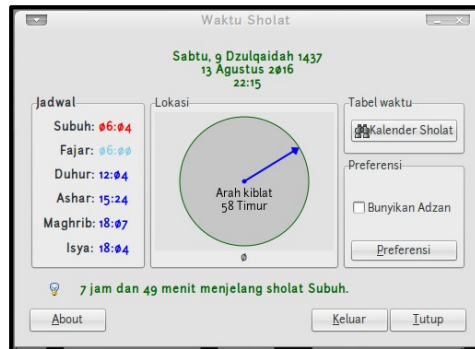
Waktu Sholat

Sabtu, 9 Dzulqaidah 1437
13 Agustus 2ø16
22:15

Jadwal
Subuh: ø6:ø4
Fajar: ø6:øø
Duhur: 12:ø4
Ashar: 15:24
Maghrib: 18:ø7
Isya: 18:ø4

Lokasi
Arah kiblat
58 Timur
ø

Tabel waktu
Kalender Sholat

Preferensi
Bunyikan Adzan
Preferensi

7 jam dan 49 menit menjelang sholat Subuh.

About
Keluar
Tutup